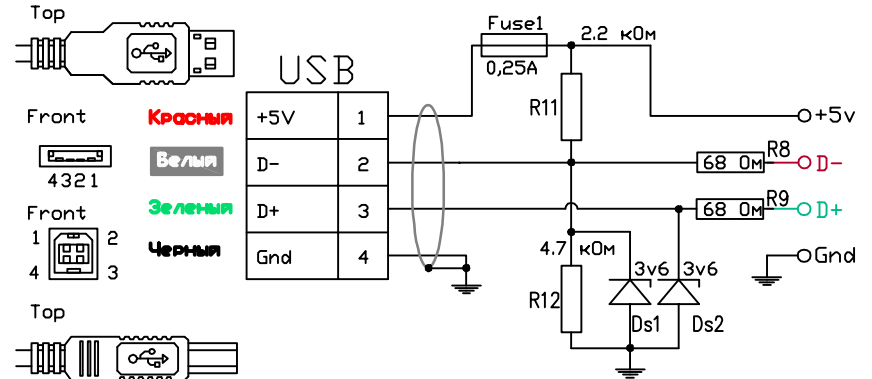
Top

Front

4321

Front

1 2

4 3

Top

USB

| Красный | +5V | 1 |
|---|---|---|
| Белый | D- | 2 |
| Зеленый | D+ | 3 |
| Черный | Gnd | 4 |

Fuse1

0,25A

2.2 кОм

R11

+5v

R8

68 Ом

D-

R9

68 Ом

D+

4.7 кОм

3v6 3v6

Gnd

R12

Ds1 Ds2